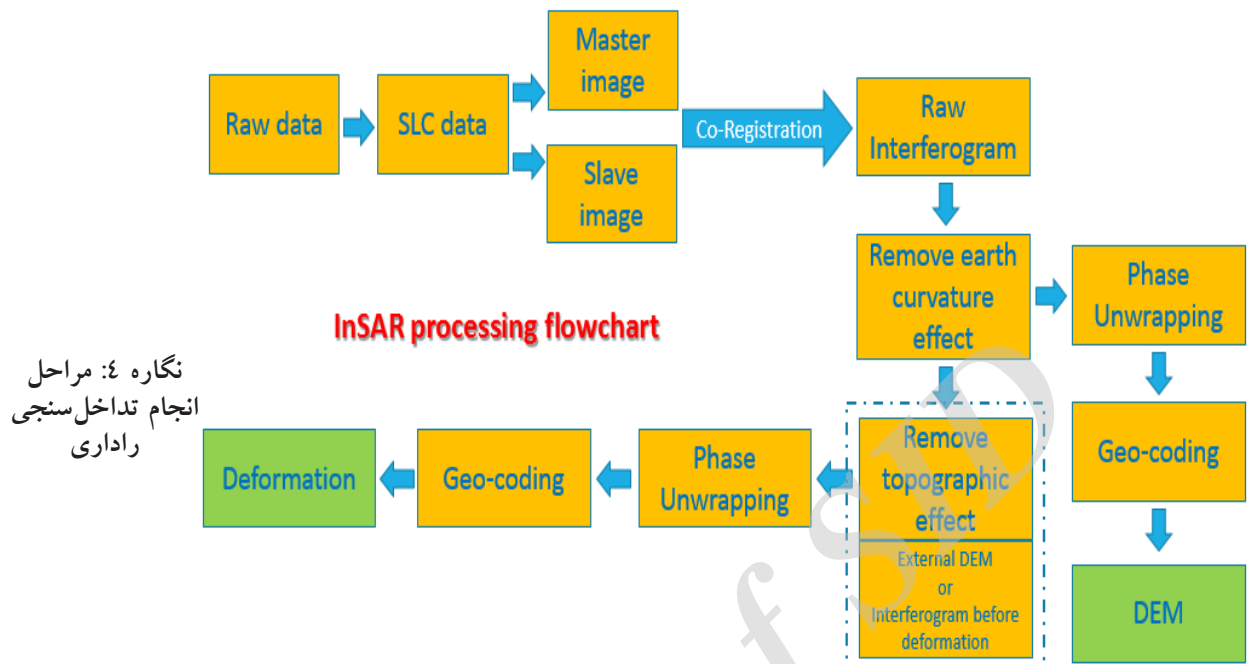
Raw data

SLC data

Master image

Slave image

Co-Registration

Raw Interferogram

Remove earth curvature effect

Phase Unwrapping

Geo-coding

DEM

InSAR processing flowchart

نگاره ٤: مراحل انجام تداخل‌سنجی راداری

Remove topographic effect

External DEM or Interferogram before deformation

Phase Unwrapping

Geo-coding

Deformation